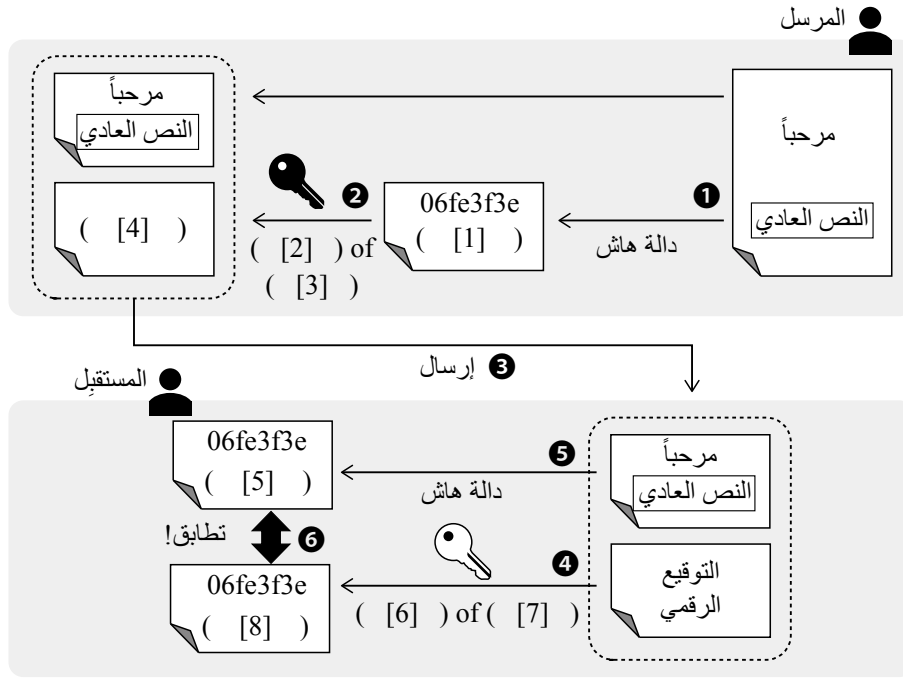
المرسل

مرحباً
النص العادي

❶
دالة هاش

06fe3f3e
( [1] )

❷
( [2] ) of
( [3] )

مرحباً
النص العادي

( [4] )

❸ إرسال

المستقبِل

مرحباً
النص العادي

التوقيع الرقمي

❺
دالة هاش

06fe3f3e
( [5] )

❻ تطابق!

❹
( [6] ) of ( [7] )

06fe3f3e
( [8] )